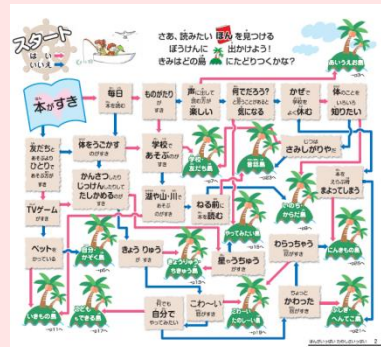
スタート
はい
いいえ

さあ、読みたい ほん を見つける ぼうけんに 出かけよう！ きみはどの島 にたどりつくかな？

本がすき

毎日 本を読む

ものがたり がすき

声にだして 読むのが 楽しい

何でだろう？ ときになること がよく 気になる

かぜで 学校を よく休む

体のことを いろいろ 知りたい

あいうえお島

友だちと あそぶより ひとりで あそぶのが すき

体をうごかす のがすき

学校で あそぶのが すき

学校の 友だち島

音楽島

じぶんは さみしがりや かな

かんさつしたり じっけんしたりして たしかめる のがすき

湖や山・川で あそぶ のがすき

ねる前に 本を読む

からだ島

自分はよく まよってしまう

TVゲーム がすき

ペットを かっている

きょうりゅう がすき

きょうりゅう ちきゅう島

星やうちゅう がすき

やってみたい島

にんげんの島

わらっちゃう

ひょうし がかわった

ふしぎ へんてこ島

生き物の島

自分で やってみたい

こわーい 話がすき

こわーい話島

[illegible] 2